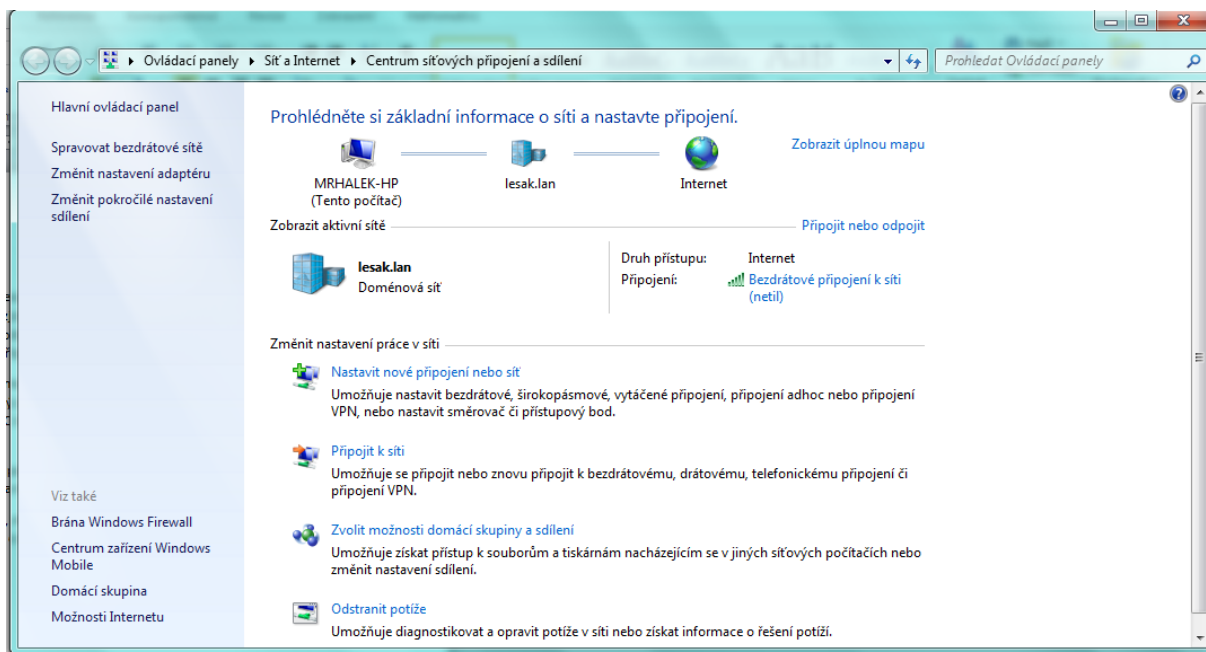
Ovládací panely ▸ Síť a Internet ▸ Centrum síťových připojení a sdílení

Prohledat Ovládací panely

Hlavní ovládací panel

Spravovat bezdrátové sítě

Změnit nastavení adaptéru

Změnit pokročilé nastavení sdílení

Prohlédněte si základní informace o síti a nastavte připojení.

Zobrazit úplnou mapu

MRHALEK-HP
(Tento počítač)

lesak.lan

Internet

Zobrazit aktivní sítě

Připojit nebo odpojit

lesak.lan
Doménová síť

Druh přístupu: Internet
Připojení: Bezdrátové připojení k síti (netil)

Změnit nastavení práce v síti

Nastavit nové připojení nebo síť
Umožňuje nastavit bezdrátové, širokopásmové, vytáčené připojení, připojení adhoc nebo připojení VPN, nebo nastavit směrovač či přístupový bod.

Připojit k síti
Umožňuje se připojit nebo znovu připojit k bezdrátovému, drátovému, telefonickému připojení či připojení VPN.

Zvolit možnosti domácí skupiny a sdílení
Umožňuje získat přístup k souborům a tiskárnám nacházejícím se v jiných síťových počítačích nebo změnit nastavení sdílení.

Odstranit potíže
Umožňuje diagnostikovat a opravit potíže v síti nebo získat informace o řešení potíží.

Viz také

Brána Windows Firewall

Centrum zařízení Windows Mobile

Domácí skupina

Možnosti Internetu